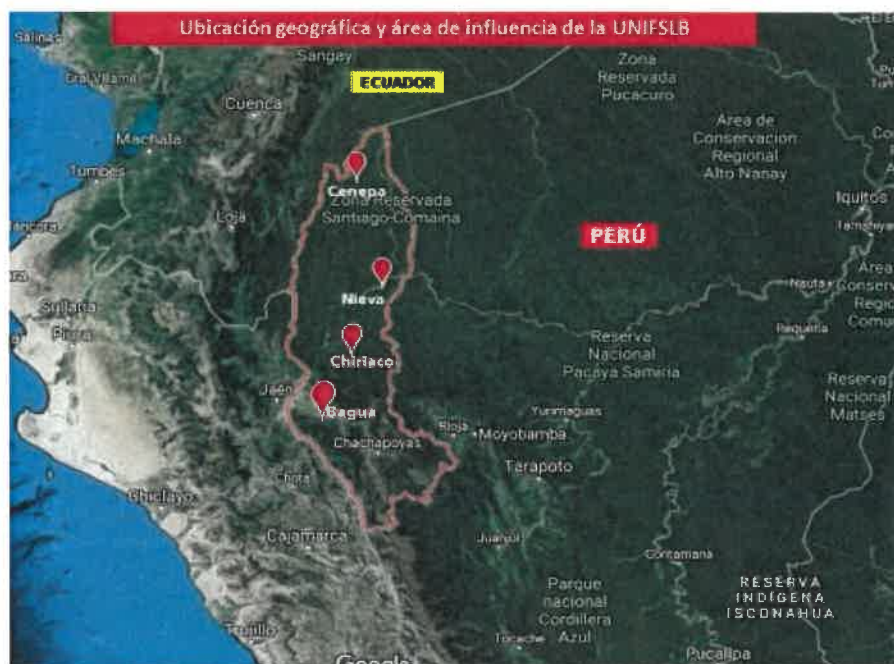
Ubicación geográfica y área de influencia de la UNIFSLB

Salinas
Sangay
ECUADOR
Zona Reservada Pucacuro
Cuenca
Machala
Area de Conservacion Regional Alto Nanay
Tumbes
Cenepa
Zona Reservada Santiago-Comaina
Loja
Iquitos
PERÚ
Nieva
Nauta
Area Conserv Regio Comu
Sullana
Piura
Chiriaco
Reserva Nacional Pacaya Samiria
Requena
Jaén
Bagua
Reserva Nacional Matses
Yurimaguas
Rioja
Moyobamba
Chachapoyas
Tarapoto
Chiclayo
Chota
Cajamarca
Juanjuí
Contamana
Parque nacional Cordillera Azul
RESERVA INDÍGENA ISCONAHUA
Trujillo
Tocache
Pucallpa
Google